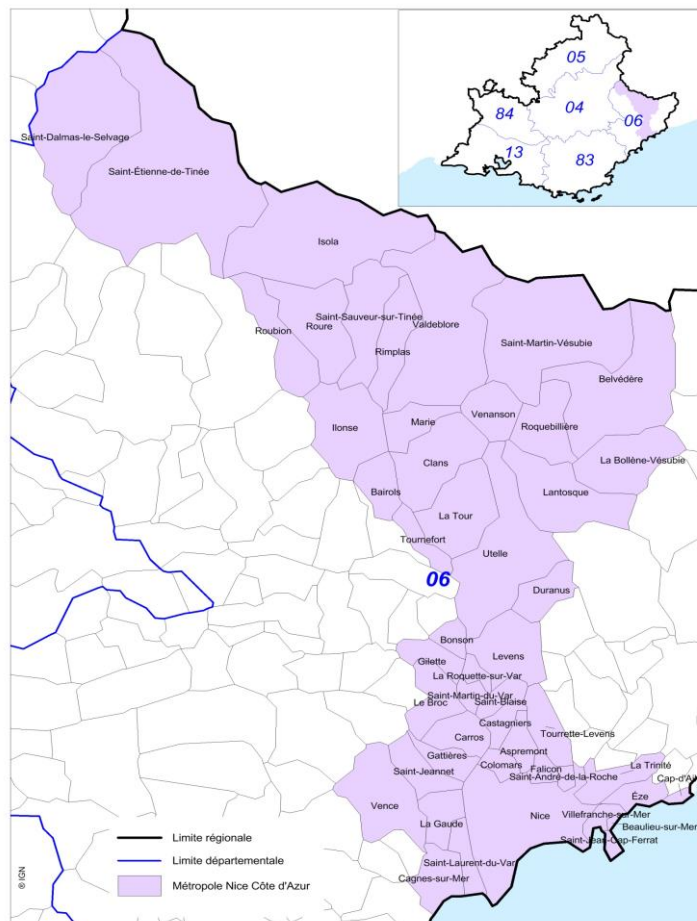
05
84
04
06
13
83

Saint-Dalmas-le-Selvage
Saint-Étienne-de-Tinée
Isola
Saint-Sauveur-sur-Tinée
Roubion
Roure
Valdeblore
Rimplas
Saint-Martin-Vésubie
Belvédère
Ilonse
Marie
Venanson
Roquebillière
La Bollène-Vésubie
Clans
Bairols
Lantosque
La Tour
Tournefort
Utelle
06
Duranus
Bonson
Gilette
Levens
La Roquette-sur-Var
Saint-Martin-du-Var
Saint-Blaise
Le Broc
Castagniers
Carros
Tourrette-Levens
Gattières
Aspremont
Saint-Jeannet
Colomars
Falicon
Saint-André-de-la-Roche
La Trinité
Cap-d'Ail
Èze
Vence
Nice
Villefranche-sur-Mer
Beaulieu-sur-Mer
La Gaude
Saint-Jean-Cap-Ferrat
Saint-Laurent-du-Var
Cagnes-sur-Mer

Limite régionale
Limite départementale
Métropole Nice Côte d'Azur

© IGN